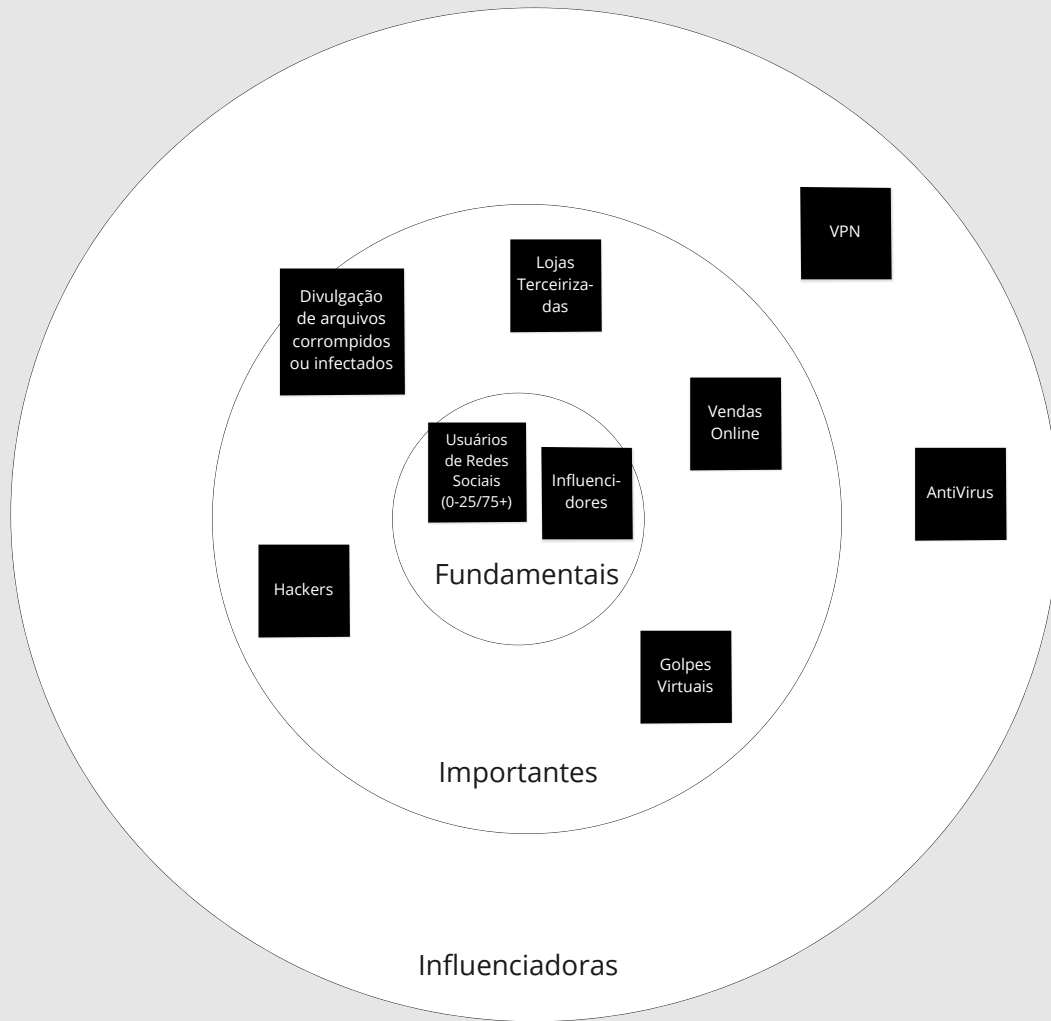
VPN

Lojas Terceirizadas

Divulgação de arquivos corrompidos ou infectados

Vendas Online

Usuários de Redes Sociais (0-25/75+)

Influencidores

AntiVirus

Hackers

Fundamentais

Golpes Virtuais

Importantes

Influenciadoras